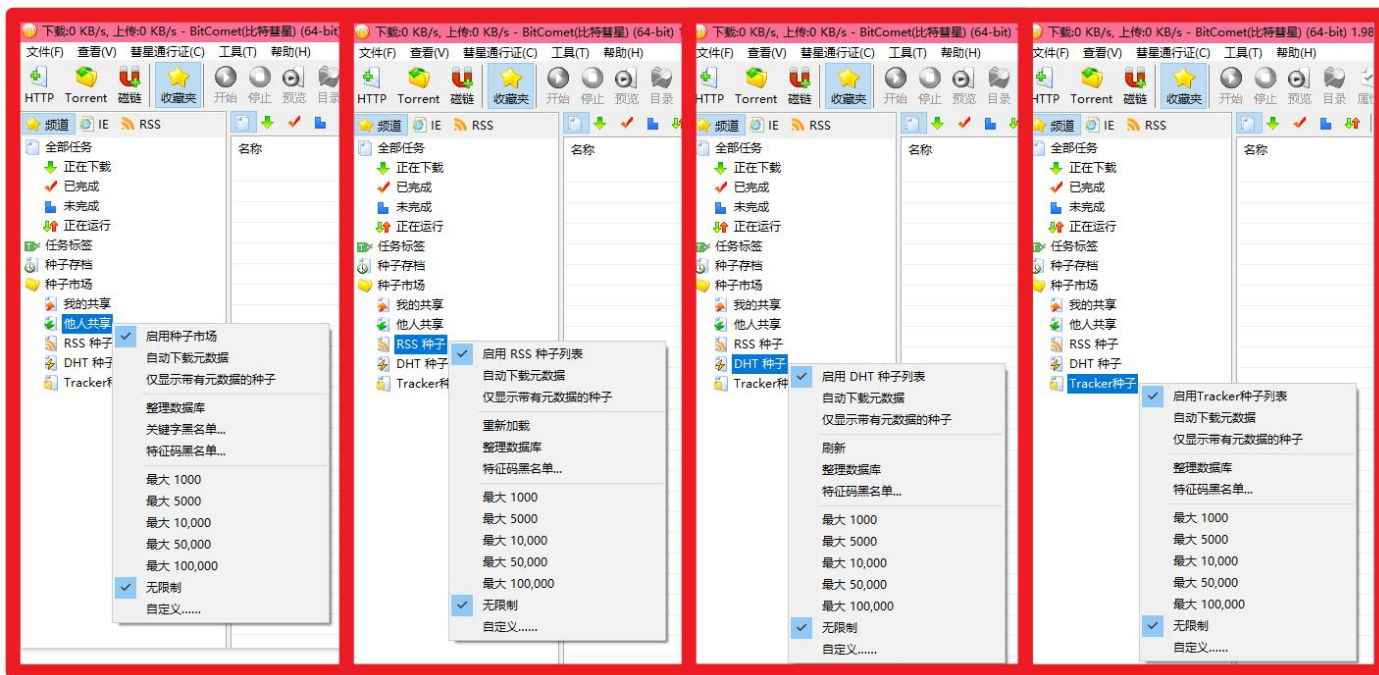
下载:0 KB/s, 上传:0 KB/s - BitComet(比特彗星) (64-bit

文件(F) 查看(V) 彗星通行证(C) 工具(T) 帮助(H)

HTTP Torrent 磁链 收藏夹 开始 停止 预览 目录

频道 IE RSS

名称

全部任务
正在下载
已完成
未完成
正在运行
任务标签
种子存档
种子市场
我的共享
他人共享
RSS 种子
DHT 种子
Tracker种

启用种子市场
自动下载元数据
仅显示带有元数据的种子
整理数据库
关键字黑名单...
特征码黑名单...
最大 1000
最大 5000
最大 10,000
最大 50,000
最大 100,000
无限制
自定义......

下载:0 KB/s, 上传:0 KB/s - BitComet(比特彗星) (64-bit)

文件(F) 查看(V) 彗星通行证(C) 工具(T) 帮助(H)

HTTP Torrent 磁链 收藏夹 开始 停止 预览 目录

频道 IE RSS

名称

全部任务
正在下载
已完成
未完成
正在运行
任务标签
种子存档
种子市场
我的共享
他人共享
RSS 种子
DHT 种子
Tracker种

启用 RSS 种子列表
自动下载元数据
仅显示带有元数据的种子
重新加载
整理数据库
特征码黑名单...
最大 1000
最大 5000
最大 10,000
最大 50,000
最大 100,000
无限制
自定义......

下载:0 KB/s, 上传:0 KB/s - BitComet(比特彗星) (64-bit

文件(F) 查看(V) 彗星通行证(C) 工具(T) 帮助(H)

HTTP Torrent 磁链 收藏夹 开始 停止 预览 目录

频道 IE RSS

名称

全部任务
正在下载
已完成
未完成
正在运行
任务标签
种子存档
种子市场
我的共享
他人共享
RSS 种子
DHT 种子
Tracker种

启用 DHT 种子列表
自动下载元数据
仅显示带有元数据的种子
刷新
整理数据库
特征码黑名单...
最大 1000
最大 5000
最大 10,000
最大 50,000
最大 100,000
无限制
自定义......

下载:0 KB/s, 上传:0 KB/s - BitComet(比特彗星) (64-bit) 1.98

文件(F) 查看(V) 彗星通行证(C) 工具(T) 帮助(H)

HTTP Torrent 磁链 收藏夹 开始 停止 预览 目录 属

频道 IE RSS

名称

全部任务
正在下载
已完成
未完成
正在运行
任务标签
种子存档
种子市场
我的共享
他人共享
RSS 种子
DHT 种子
Tracker种子

启用Tracker种子列表
自动下载元数据
仅显示带有元数据的种子
整理数据库
特征码黑名单...
最大 1000
最大 5000
最大 10,000
最大 50,000
最大 100,000
无限制
自定义......